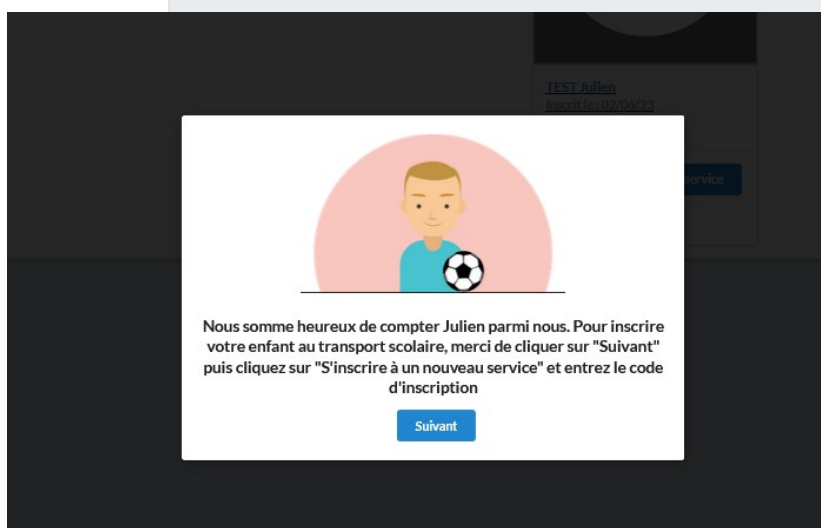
TEST Julien
Inscrit le : 02/06/23

service

Nous somme heureux de compter Julien parmi nous. Pour inscrire votre enfant au transport scolaire, merci de cliquer sur "Suivant" puis cliquez sur "S'inscrire à un nouveau service" et entrez le code d'inscription

Suivant